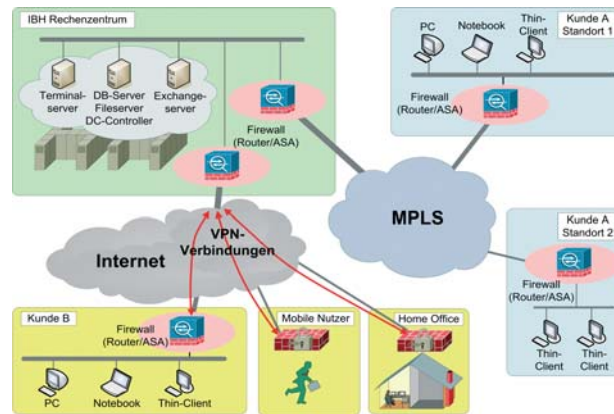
IBH Rechenzentrum

Terminal-server

DB-Server Fileserver DC-Controller

Exchange-server

Firewall (Router/ASA)

PC

Notebook

Thin-Client

Kunde A Standort 1

Firewall (Router/ASA)

MPLS

VPN-Verbindungen

Internet

Kunde A Standort 2

Firewall (Router/ASA)

Thin-Client

Thin-Client

Kunde B

Firewall (Router/ASA)

PC

Notebook

Thin-Client

Mobile Nutzer

Home Office